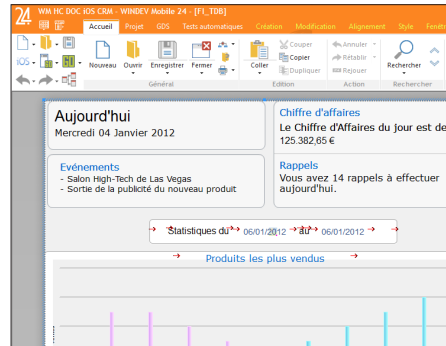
24 WM HC DOC iOS CRM - WINDEV Mobile 24 - [FI_TDB]

Accueil Projet GDS Tests automatiques Création Modification Alignement Style Fenêt

iOS

Nouveau Ouvrir Enregistrer Fermer

Coller

Couper
Copier
Dupliquer

Annuler
Rétablir
Rejouer

Rechercher

Général Edition Action Rechercher

Aujourd'hui
Mercredi 04 Janvier 2012

Chiffre d'affaires
Le Chiffre d'Affaires du jour est de
125.382,65 €

Evénements
- Salon High-Tech de Las Vegas
- Sortie de la publicité du nouveau produit

Rappels
Vous avez 14 rappels à effectuer aujourd'hui.

Statistiques du 06/01/2012 au 06/01/2012

Produits les plus vendus